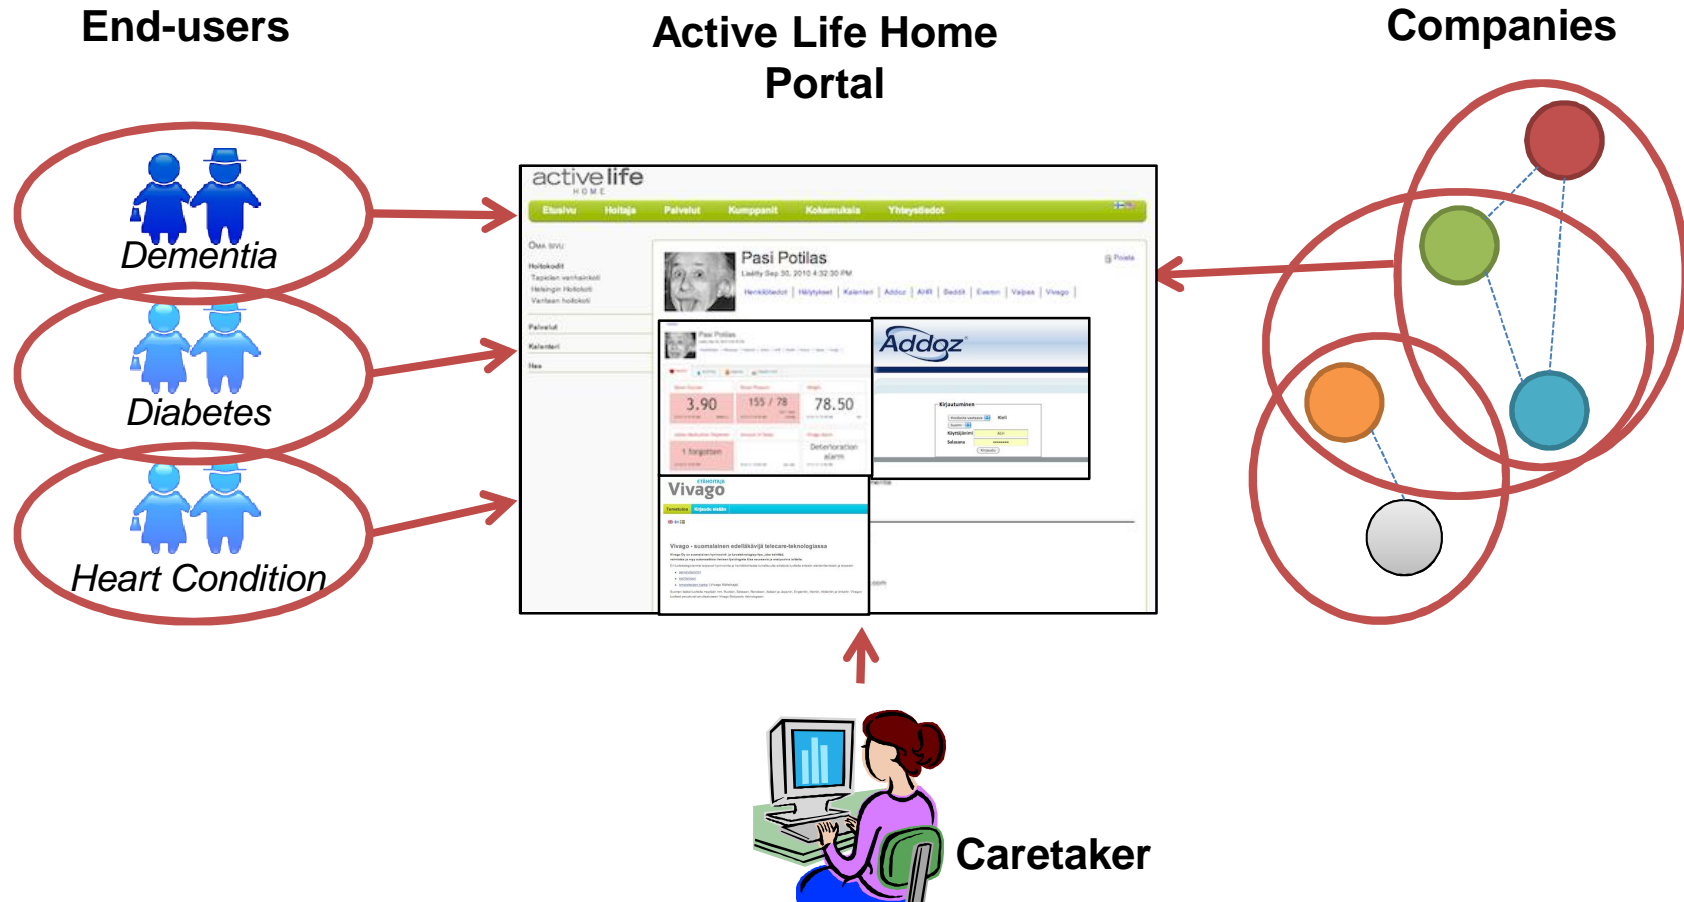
End-users

Active Life Home Portal

Companies

Dementia

Diabetes

Heart Condition

activelife HOME

Etusivu Hoitaja Palvelut Kumppanit Kokemuksia Yhteystiedot

Oma sivu

Hoitokodit

Palvelut

Kalenteri

Haa

Pasi Potilas

Lisätty Sep 30, 2010 4:32:30 PM

Henkilötiedot | Hälytykset | Kalenteri | Addoz | AHR | Beddit | Everon | Vaipas | Vivago

Pasi Potilas

3.90

155 / 78

78.50

1 forgotten

Deterioration alarm

Addoz

Kirjautuminen

Vivago

Vivago - suomalainen edelläkävijä telecare-teknologiassa

Caretaker